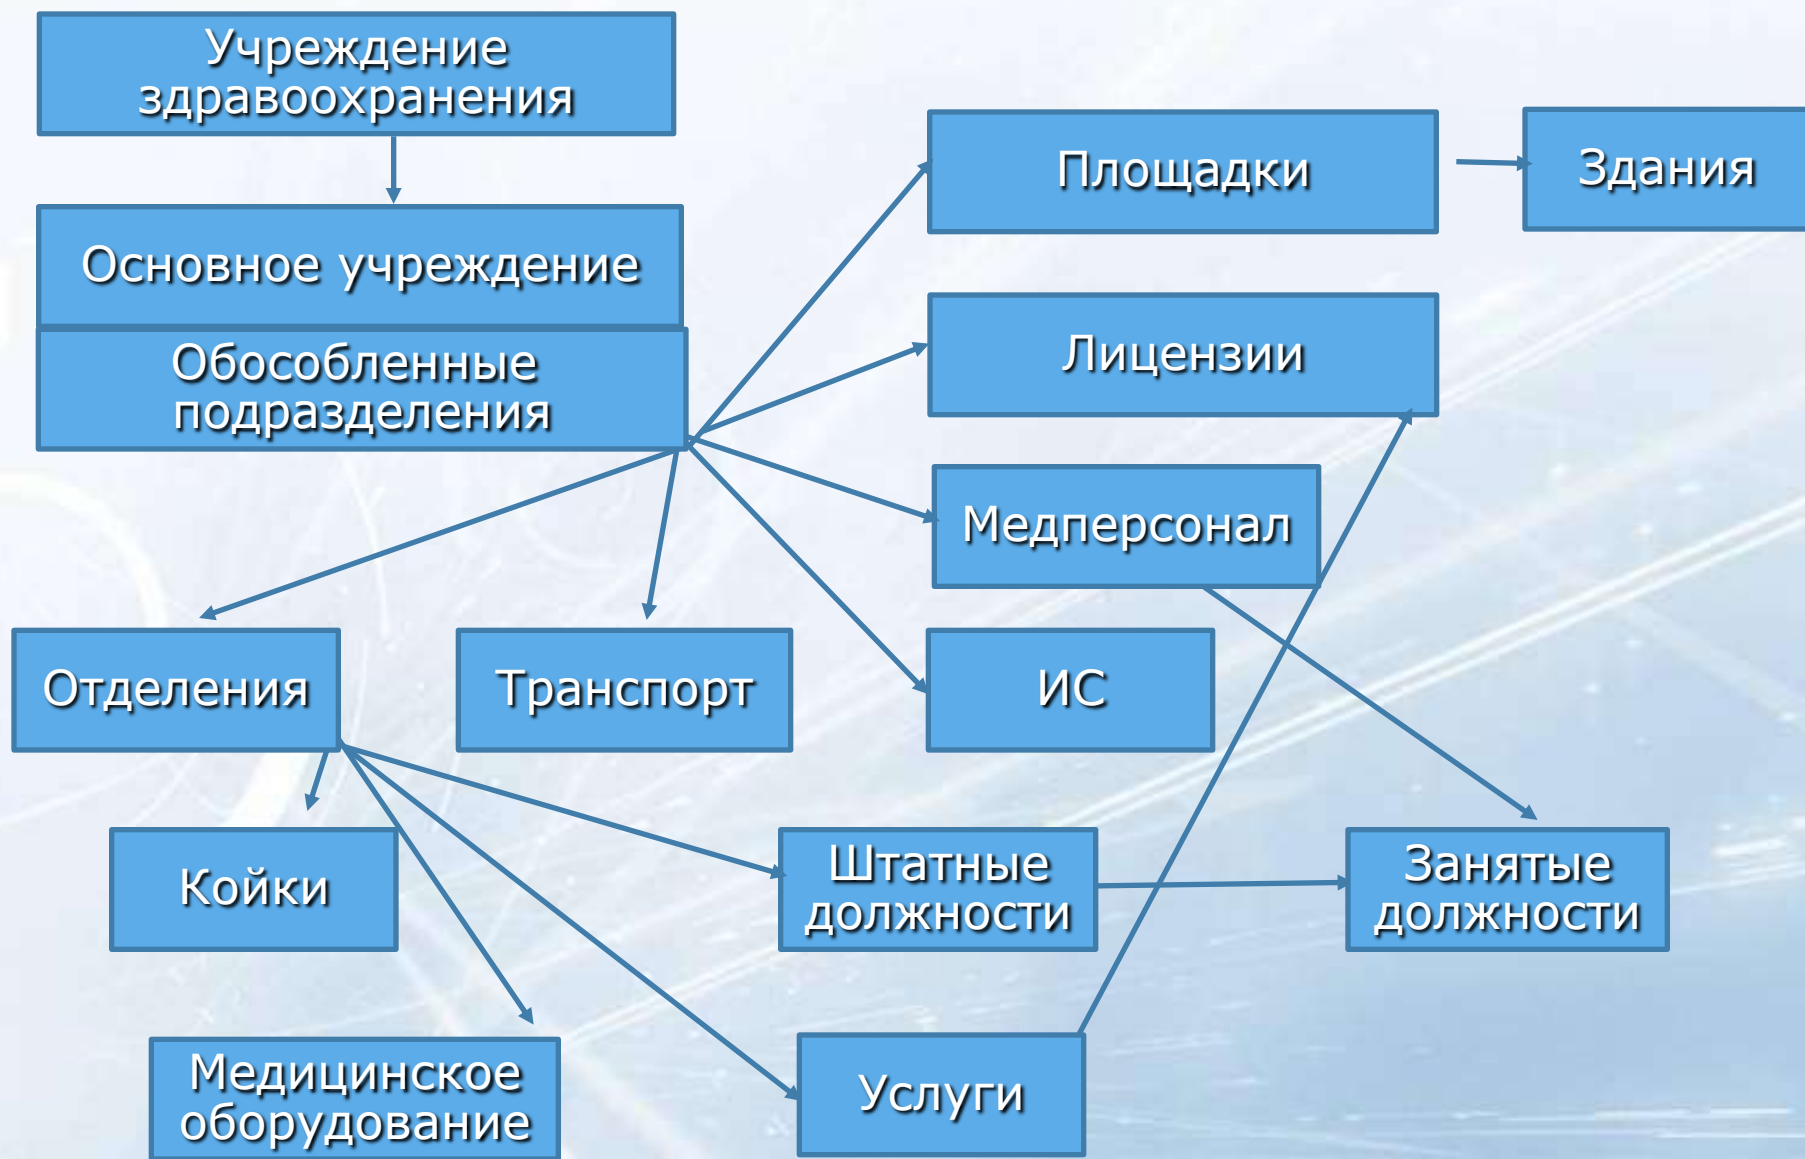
Учреждение здравоохранения

Основное учреждение

Обособленные подразделения

Площадки

Здания

Лицензии

Медперсонал

ИС

Отделения

Транспорт

Койки

Штатные должности

Занятые должности

Медицинское оборудование

Услуги